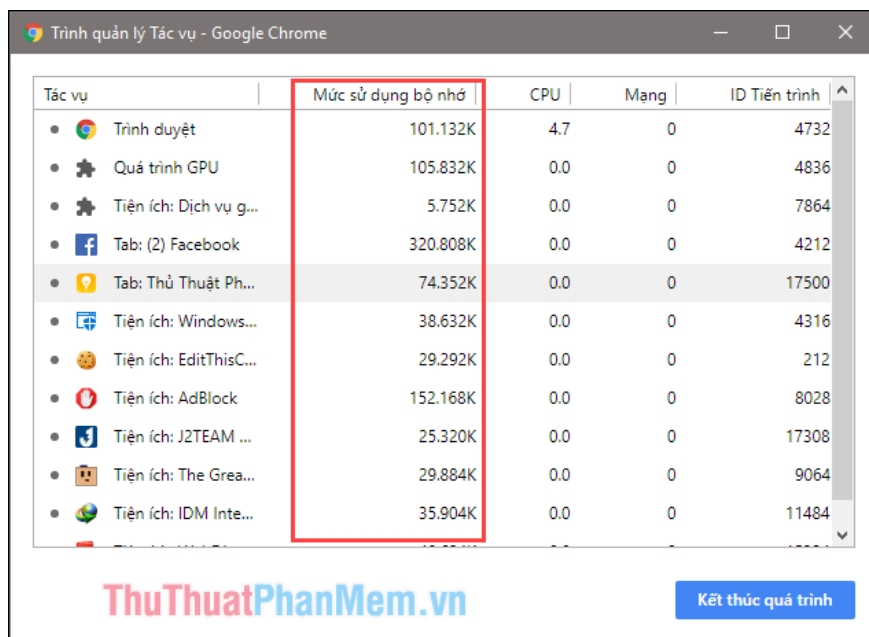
Trình quản lý Tác vụ - Google Chrome

| Tác vụ | Mức sử dụng bộ nhớ | CPU | Mạng | ID Tiến trình |
|---|---|---|---|---|
| Trình duyệt | 101.132K | 4.7 | 0 | 4732 |
| Quá trình GPU | 105.832K | 0.0 | 0 | 4836 |
| Tiện ích: Dịch vụ g... | 5.752K | 0.0 | 0 | 7864 |
| Tab: (2) Facebook | 320.808K | 0.0 | 0 | 4212 |
| Tab: Thủ Thuật Ph... | 74.352K | 0.0 | 0 | 17500 |
| Tiện ích: Windows... | 38.632K | 0.0 | 0 | 4316 |
| Tiện ích: EditThisC... | 29.292K | 0.0 | 0 | 212 |
| Tiện ích: AdBlock | 152.168K | 0.0 | 0 | 8028 |
| Tiện ích: J2TEAM ... | 25.320K | 0.0 | 0 | 17308 |
| Tiện ích: The Grea... | 29.884K | 0.0 | 0 | 9064 |
| Tiện ích: IDM Inte... | 35.904K | 0.0 | 0 | 11484 |
| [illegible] | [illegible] | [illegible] | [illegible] | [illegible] |

ThuThuatPhanMem.vn

Kết thúc quá trình